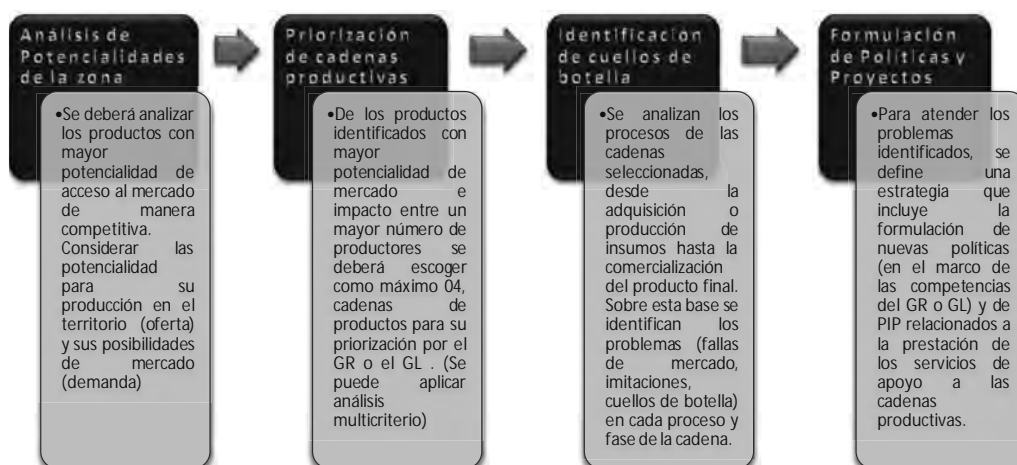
Análisis de Potencialidades de la zona

•Se deberá analizar los productos con mayor potencialidad de acceso al mercado de manera competitiva. Considerar las potencialidad para su producción en el territorio (oferta) y sus posibilidades de mercado (demanda)

Priorización de cadenas productivas

•De los productos identificados con mayor potencialidad de mercado e impacto entre un mayor número de productores se deberá escoger como máximo 04, cadenas de productos para su priorización por el GR o el GL . (Se puede aplicar análisis multicriterio)

Identificación de cuellos de botella

•Se analizan los procesos de las cadenas seleccionadas, desde la adquisición o producción de insumos hasta la comercialización del producto final. Sobre esta base se identifican los problemas (fallas de mercado, imitaciones, cuellos de botella) en cada proceso y fase de la cadena.

Formulación de Políticas y Proyectos

•Para atender los problemas identificados, se define una estrategia que incluye la formulación de nuevas políticas (en el marco de las competencias del GR o GL) y de PIP relacionados a la prestación de los servicios de apoyo a las cadenas productivas.